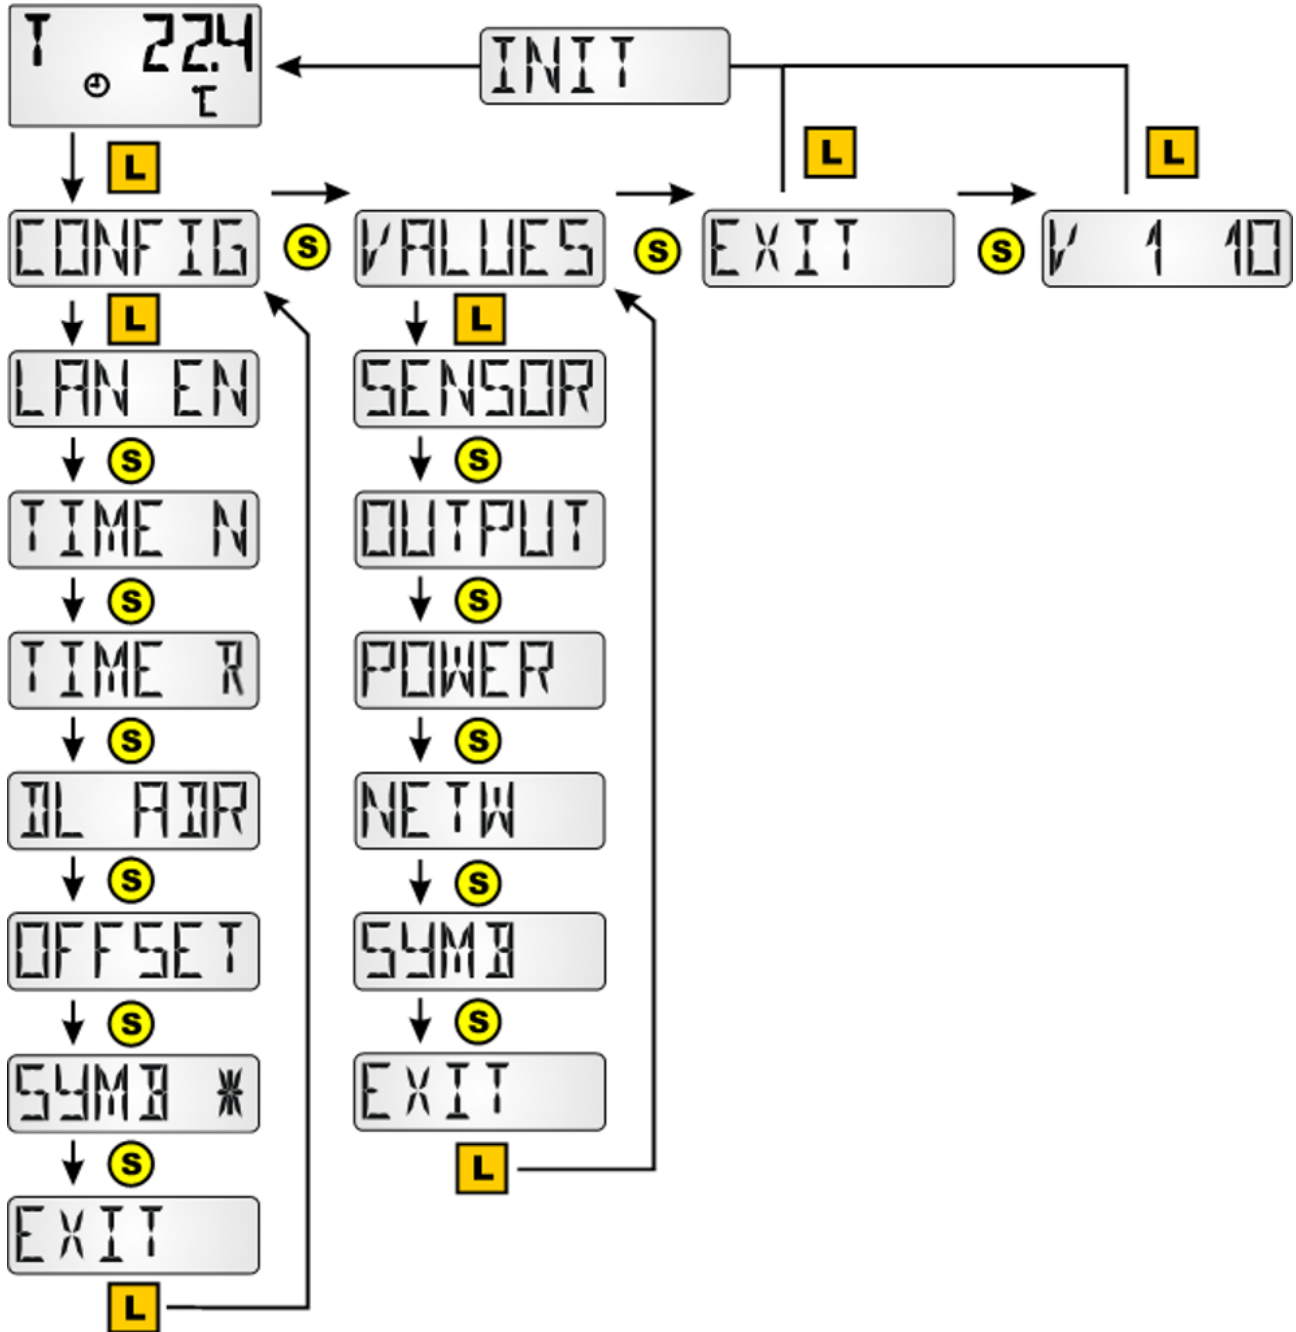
T 22.4
°C

INIT

L

L

L

CONFIG

S

VALUES

S

EXIT

S

V 1 10

L

LAN EN

S

TIME N

S

TIME R

S

DL ADR

S

OFFSET

S

SYMB *

S

EXIT

L

L

SENSOR

S

OUTPUT

S

POWER

S

NETW

S

SYMB

S

EXIT

L